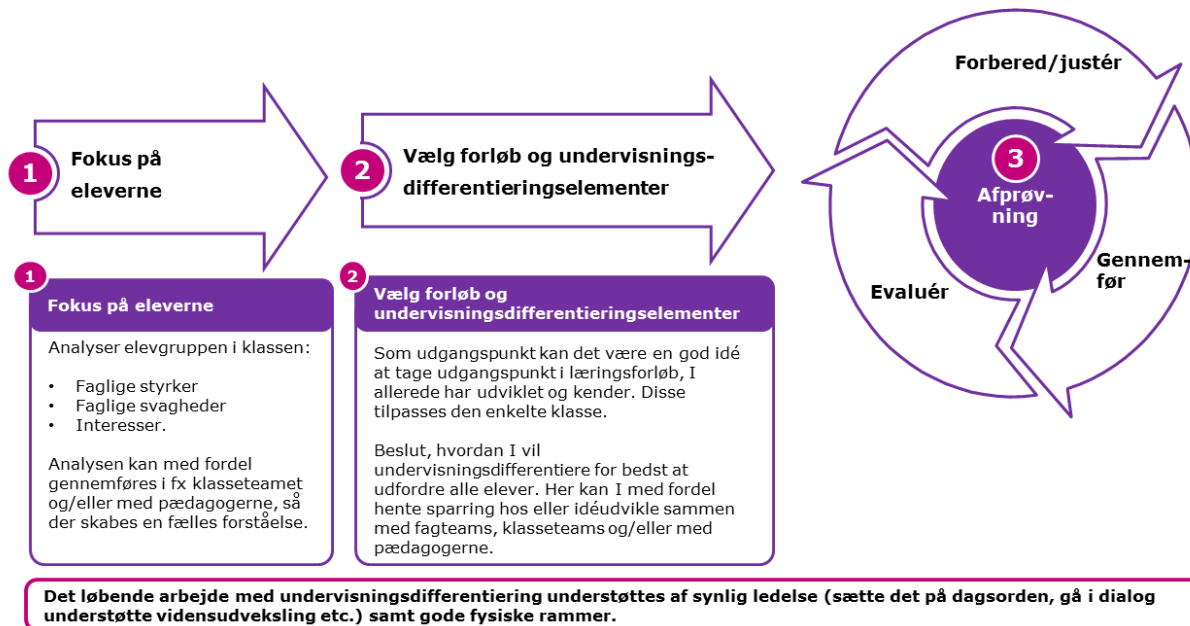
1 Fokus på eleverne

2 Vælg forløb og undervisningsdifferentieringselementer

Forbered/justér

3 Afprøvning

Gennemfør

Evaluér

1 Fokus på eleverne

Analyser elevgruppen i klassen:

- Faglige styrker
- Faglige svagheder
- Interesser.

Analysen kan med fordel gennemføres i fx klasseteamet og/eller med pædagogerne, så der skabes en fælles forståelse.

2 Vælg forløb og undervisningsdifferentieringselementer

Som udgangspunkt kan det være en god idé at tage udgangspunkt i læringsforløb, I allerede har udviklet og kender. Disse tilpasses den enkelte klasse.

Beslut, hvordan I vil undervisningsdifferentiere for bedst at udfordre alle elever. Her kan I med fordel hente sparring hos eller idéudvikle sammen med fagteams, klasseteams og/eller med pædagogerne.

Det løbende arbejde med undervisningsdifferentiering understøttes af synlig ledelse (sætte det på dagsorden, gå i dialog understøtte vidensudveksling etc.) samt gode fysiske rammer.